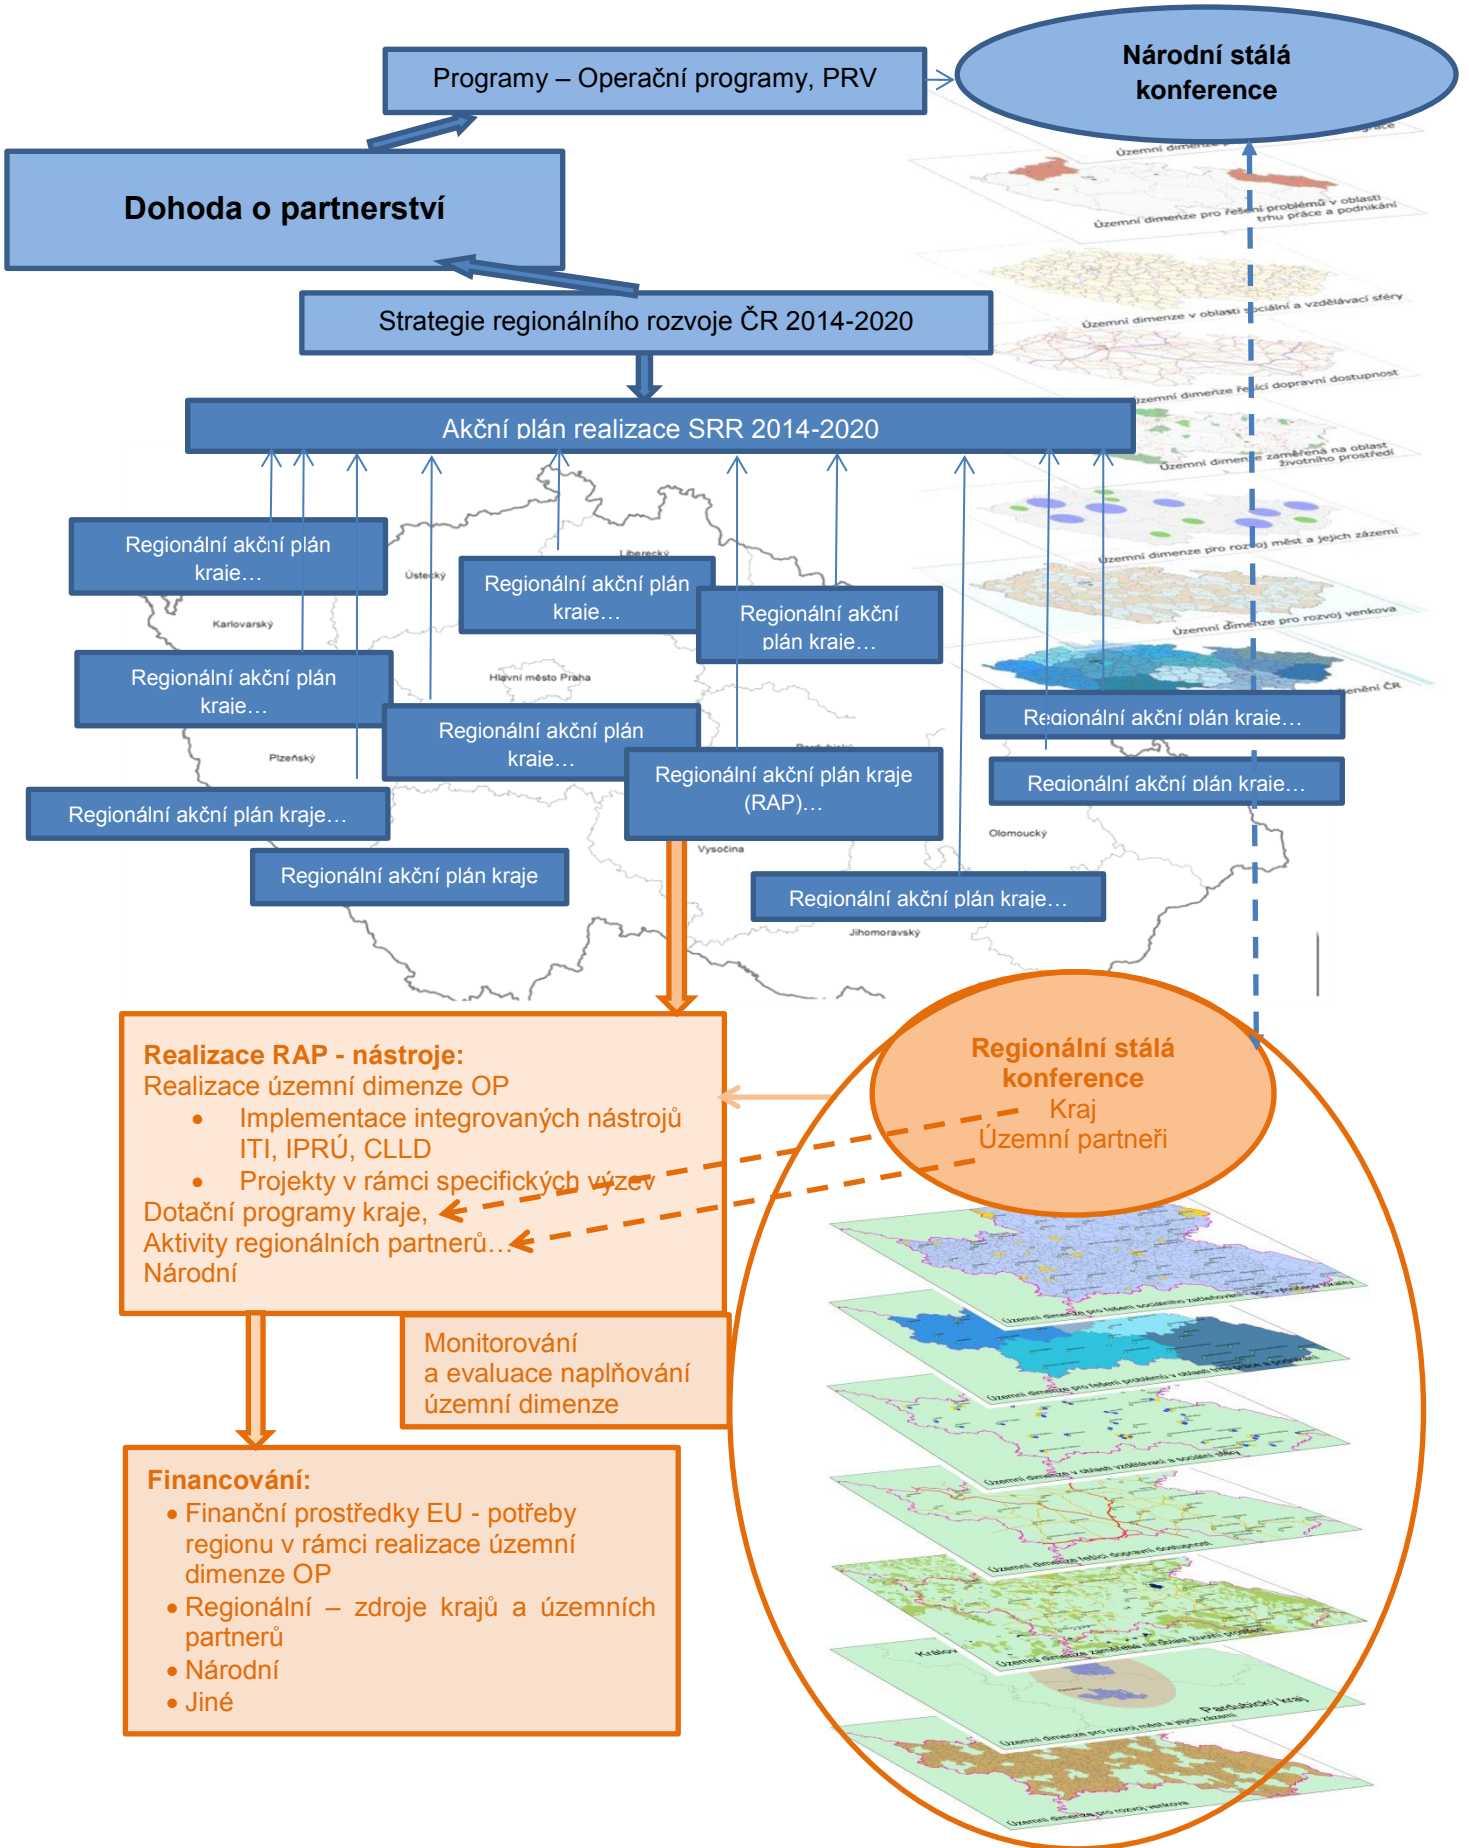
Programy – Operační programy, PRV

Národní stálá konference

Dohoda o partnerství

Strategie regionálního rozvoje ČR 2014-2020

Akční plán realizace SRR 2014-2020

Územní dimenze pro řešení problémů v oblasti trhu práce a podnikání

Územní dimenze v oblasti sociální a vzdělávací sféry

Územní dimenze řešící dopravní dostupnost

Územní dimenze zaměřená na oblast životního prostředí

Územní dimenze pro rozvoj měst a jejich zázemí

Územní dimenze pro rozvoj venkova

Regionální akční plán kraje…

Ústecký

Liberecký

Regionální akční plán kraje…

Regionální akční plán kraje…

Karlovarský

Regionální akční plán kraje…

Hlavní město Praha

Regionální akční plán kraje…

Regionální akční plán kraje…

Regionální akční plán kraje…

Plzeňský

Regionální akční plán kraje (RAP)…

Regionální akční plán kraje…

Regionální akční plán kraje…

Olomoucký

Vysočina

Regionální akční plán kraje

Regionální akční plán kraje…

Jihomoravský

Realizace RAP - nástroje:
Realizace územní dimenze OP
• Implementace integrovaných nástrojů ITI, IPRÚ, CLLD
• Projekty v rámci specifických výzev
Dotační programy kraje,
Aktivity regionálních partnerů…
Národní

Regionální stálá konference
Kraj
Územní partneři

Monitorování a evaluace naplňování územní dimenze

Financování:
• Finanční prostředky EU - potřeby regionu v rámci realizace územní dimenze OP
• Regionální – zdroje krajů a územních partnerů
• Národní
• Jiné

Pardubický kraj